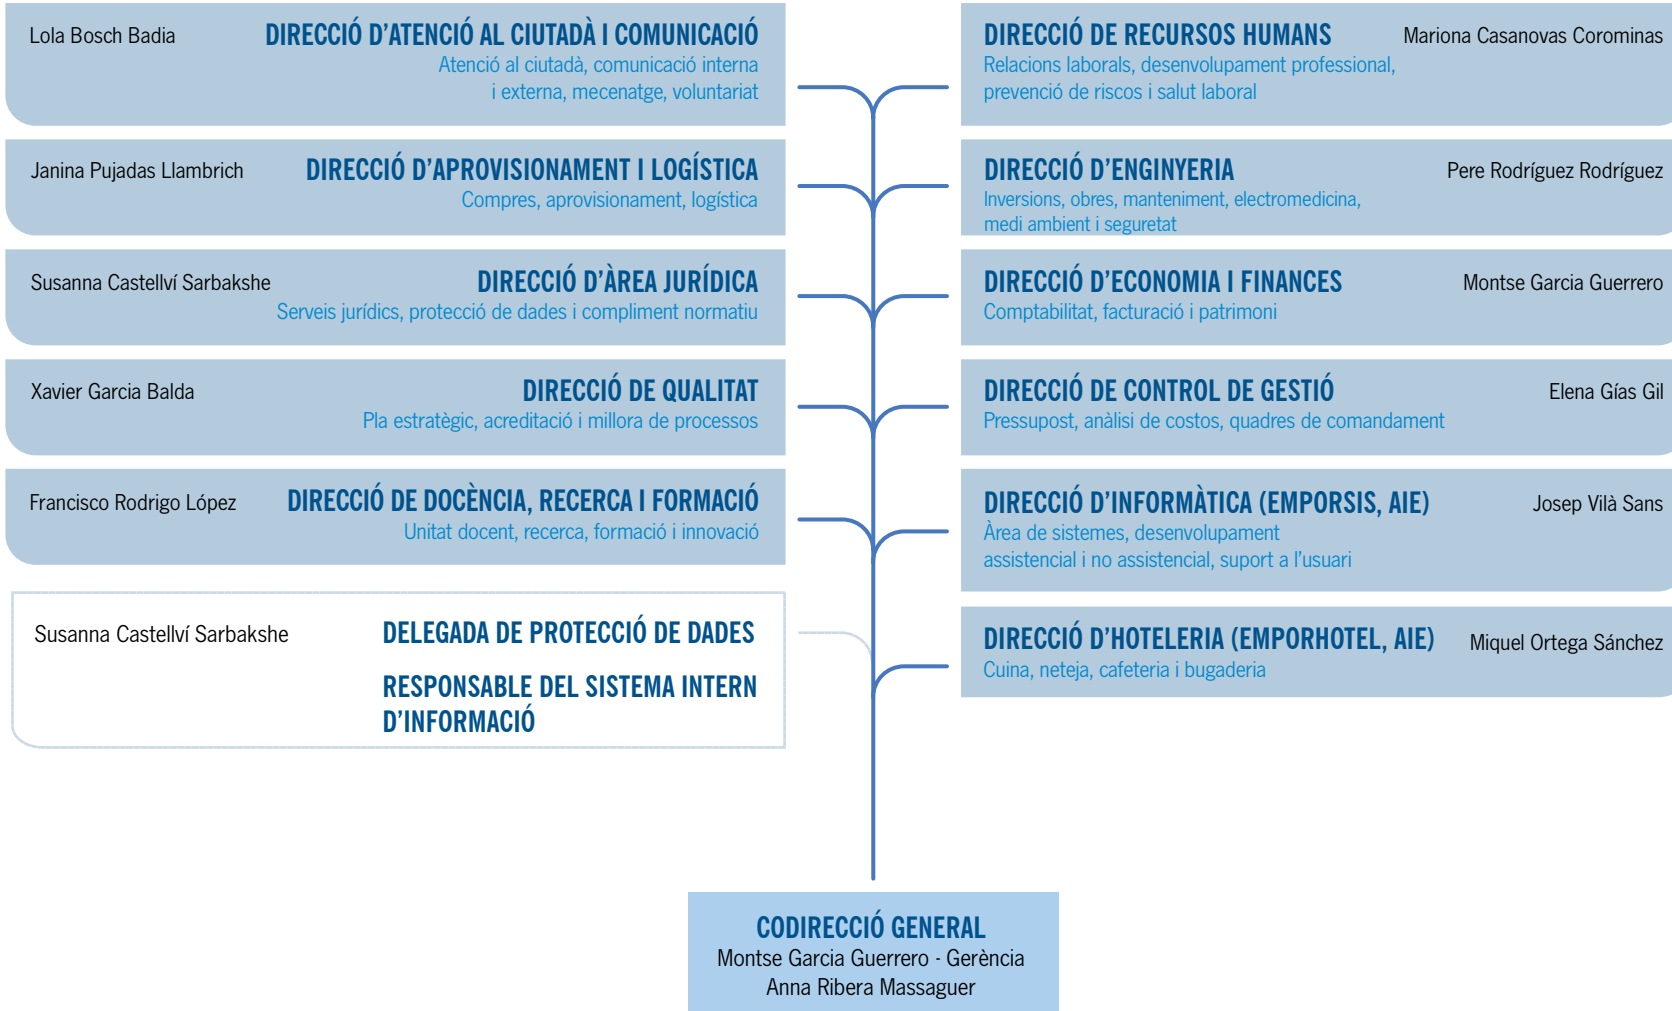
Lola Bosch Badia

DIRECCIÓ D'ATENCIÓ AL CIUTADÀ I COMUNICACIÓ
Atenció al ciutadà, comunicació interna i externa, mecenatge, voluntariat

Janina Pujadas Llambrich

DIRECCIÓ D'APROVISIONAMENT I LOGÍSTICA
Compres, aprovisionament, logística

Susanna Castellví Sarbakshe

DIRECCIÓ D'ÀREA JURÍDICA
Serveis jurídics, protecció de dades i compliment normatiu

Xavier Garcia Balda

DIRECCIÓ DE QUALITAT
Pla estratègic, acreditació i millora de processos

Francisco Rodrigo López

DIRECCIÓ DE DOCÈNCIA, RECERCA I FORMACIÓ
Unitat docent, recerca, formació i innovació

Susanna Castellví Sarbakshe

DELEGADA DE PROTECCIÓ DE DADES

RESPONSABLE DEL SISTEMA INTERN D'INFORMACIÓ

DIRECCIÓ DE RECURSOS HUMANS
Relacions laborals, desenvolupament professional, prevenció de riscos i salut laboral

Mariona Casanovas Corominas

DIRECCIÓ D'ENGINYERIA
Inversions, obres, manteniment, electromedicina, medi ambient i seguretat

Pere Rodríguez Rodríguez

DIRECCIÓ D'ECONOMIA I FINANCES
Comptabilitat, facturació i patrimoni

Montse Garcia Guerrero

DIRECCIÓ DE CONTROL DE GESTIÓ
Pressupost, anàlisi de costos, quadres de comandament

Elena Gías Gil

DIRECCIÓ D'INFORMÀTICA (EMPORSIS, AIE)
Àrea de sistemes, desenvolupament assistencial i no assistencial, suport a l'usuari

Josep Vilà Sans

DIRECCIÓ D'HOTELERIA (EMPORHOTEL, AIE)
Cuina, neteja, cafeteria i bugaderia

Miquel Ortega Sánchez

CODIRECCIÓ GENERAL
Montse Garcia Guerrero - Gerència
Anna Ribera Massaguer